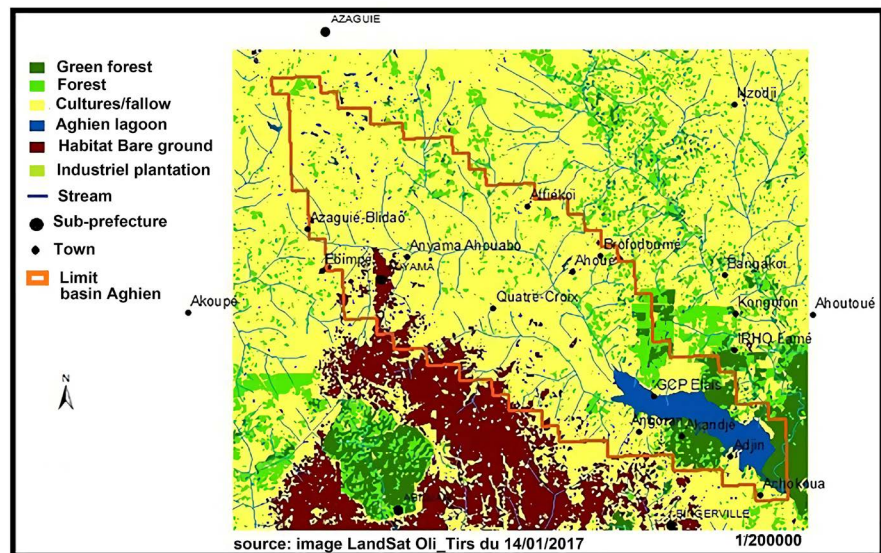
AZAGUIE

Green forest
Forest
Cultures/fallow
Aghien lagoon
Habitat Bare ground
Industriel plantation
Stream
Sub-prefecture
Town
Limit basin Aghien

N

Nzodji
Attiékoi
Azaguié-Blidao
Brofodoumé
Anyama Ahouabo
Ahoué
Bangakoi
Ebimpé
ANYAMA
Akoupé
Quatre-Croix
Kongofon
Ahoutoué
IRHO Eané
GCP Elais
Angoran
Akandjé
Adjin
Anhokoua
ABI
BINGERVILLE

source: image LandSat Oli_Tirs du 14/01/2017
1/200000